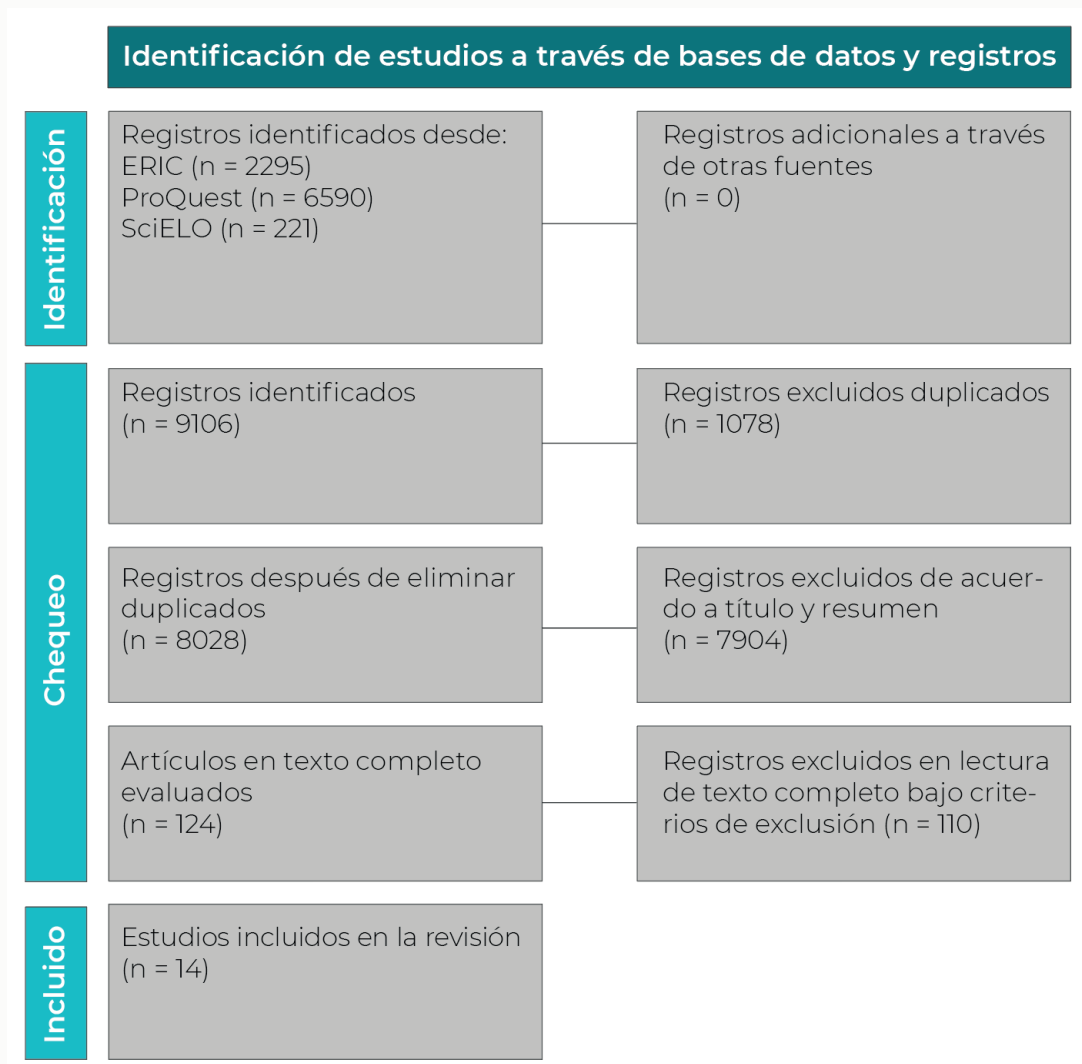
Identificación de estudios a través de bases de datos y registros

Identificación

Registros identificados desde:
ERIC (n = 2295)
ProQuest (n = 6590)
SciELO (n = 221)

Registros adicionales a través de otras fuentes
(n = 0)

Chequeo

Registros identificados
(n = 9106)

Registros excluidos duplicados
(n = 1078)

Registros después de eliminar duplicados
(n = 8028)

Registros excluidos de acuerdo a título y resumen
(n = 7904)

Artículos en texto completo evaluados
(n = 124)

Registros excluidos en lectura de texto completo bajo criterios de exclusión (n = 110)

Incluido

Estudios incluidos en la revisión
(n = 14)